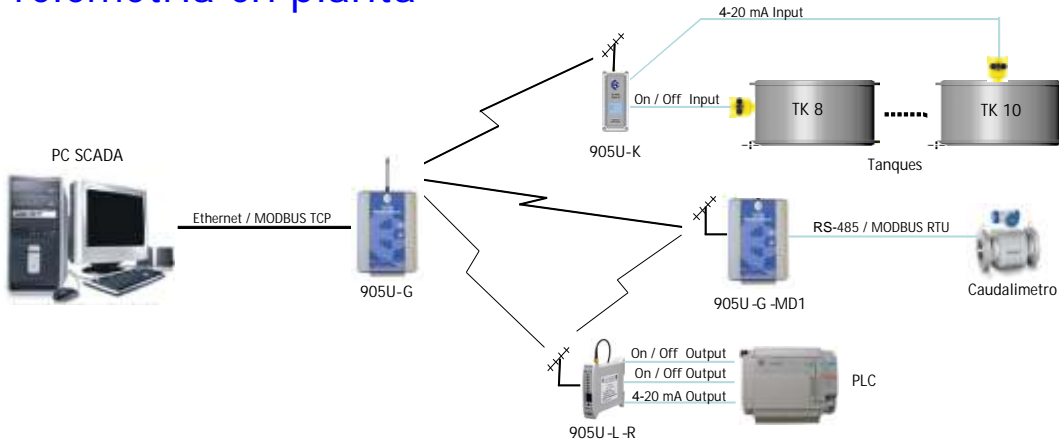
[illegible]

4-20 mA Input

On / Off Input

TK 8

TK 10

905U-K

Tanques

PC SCADA

Ethernet / MODBUS TCP

905U-G

RS-485 / MODBUS RTU

905U-G-MD1

Caudalimetro

On / Off Output

On / Off Output

4-20 mA Output

PLC

905U-L-R